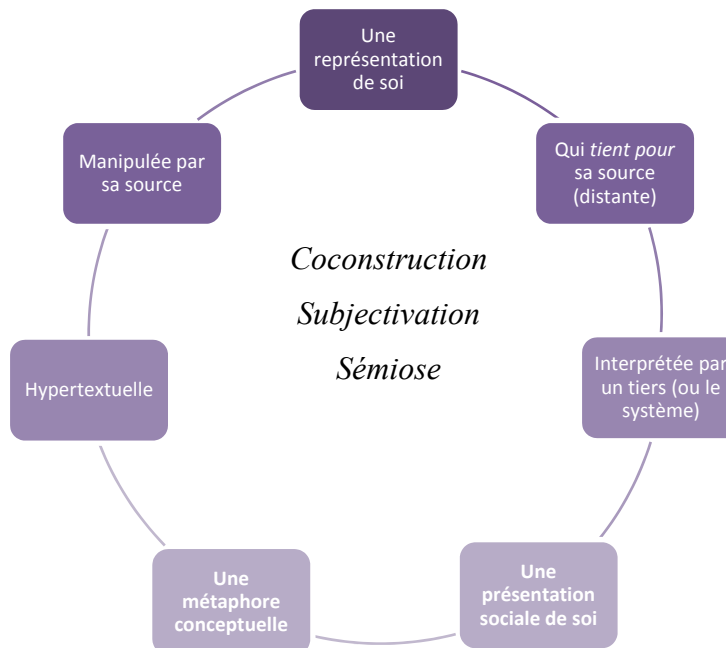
Une représentation de soi

Qui *tient pour* sa source (distante)

Interprétée par un tiers (ou le système)

Une présentation sociale de soi

Une métaphore conceptuelle

Hypertextuelle

Manipulée par sa source

*Coconstruction*

*Subjectivation*

*Sémiose*